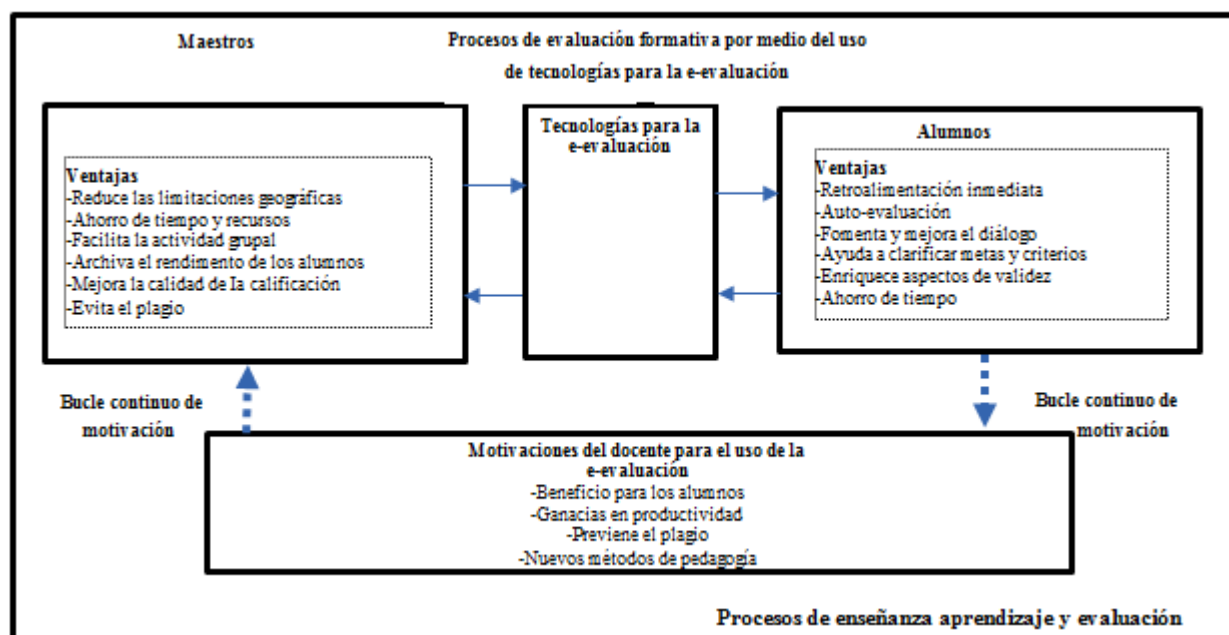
Maestros

Procesos de evaluación formativa por medio del uso de tecnologías para la e-evaluación

Ventajas
-Reduce las limitaciones geográficas
-Ahorro de tiempo y recursos
-Facilita la actividad grupal
-Archiva el rendimento de los alumnos
-Mejora la calidad de la calificación
-Evita el plagio

Tecnologías para la e-evaluación

Alumnos

Ventajas
-Retroalimentación inmediata
-Auto-evaluación
-Fomenta y mejora el diálogo
-Ayuda a clarificar metas y criterios
-Enriquece aspectos de validez
-Ahorro de tiempo

Bucle continuo de motivación

Bucle continuo de motivación

Motivaciones del docente para el uso de la e-evaluación
-Beneficio para los alumnos
-Ganacias en productividad
-Previene el plagio
-Nuevos métodos de pedagogía

Procesos de enseñanza aprendizaje y evaluación